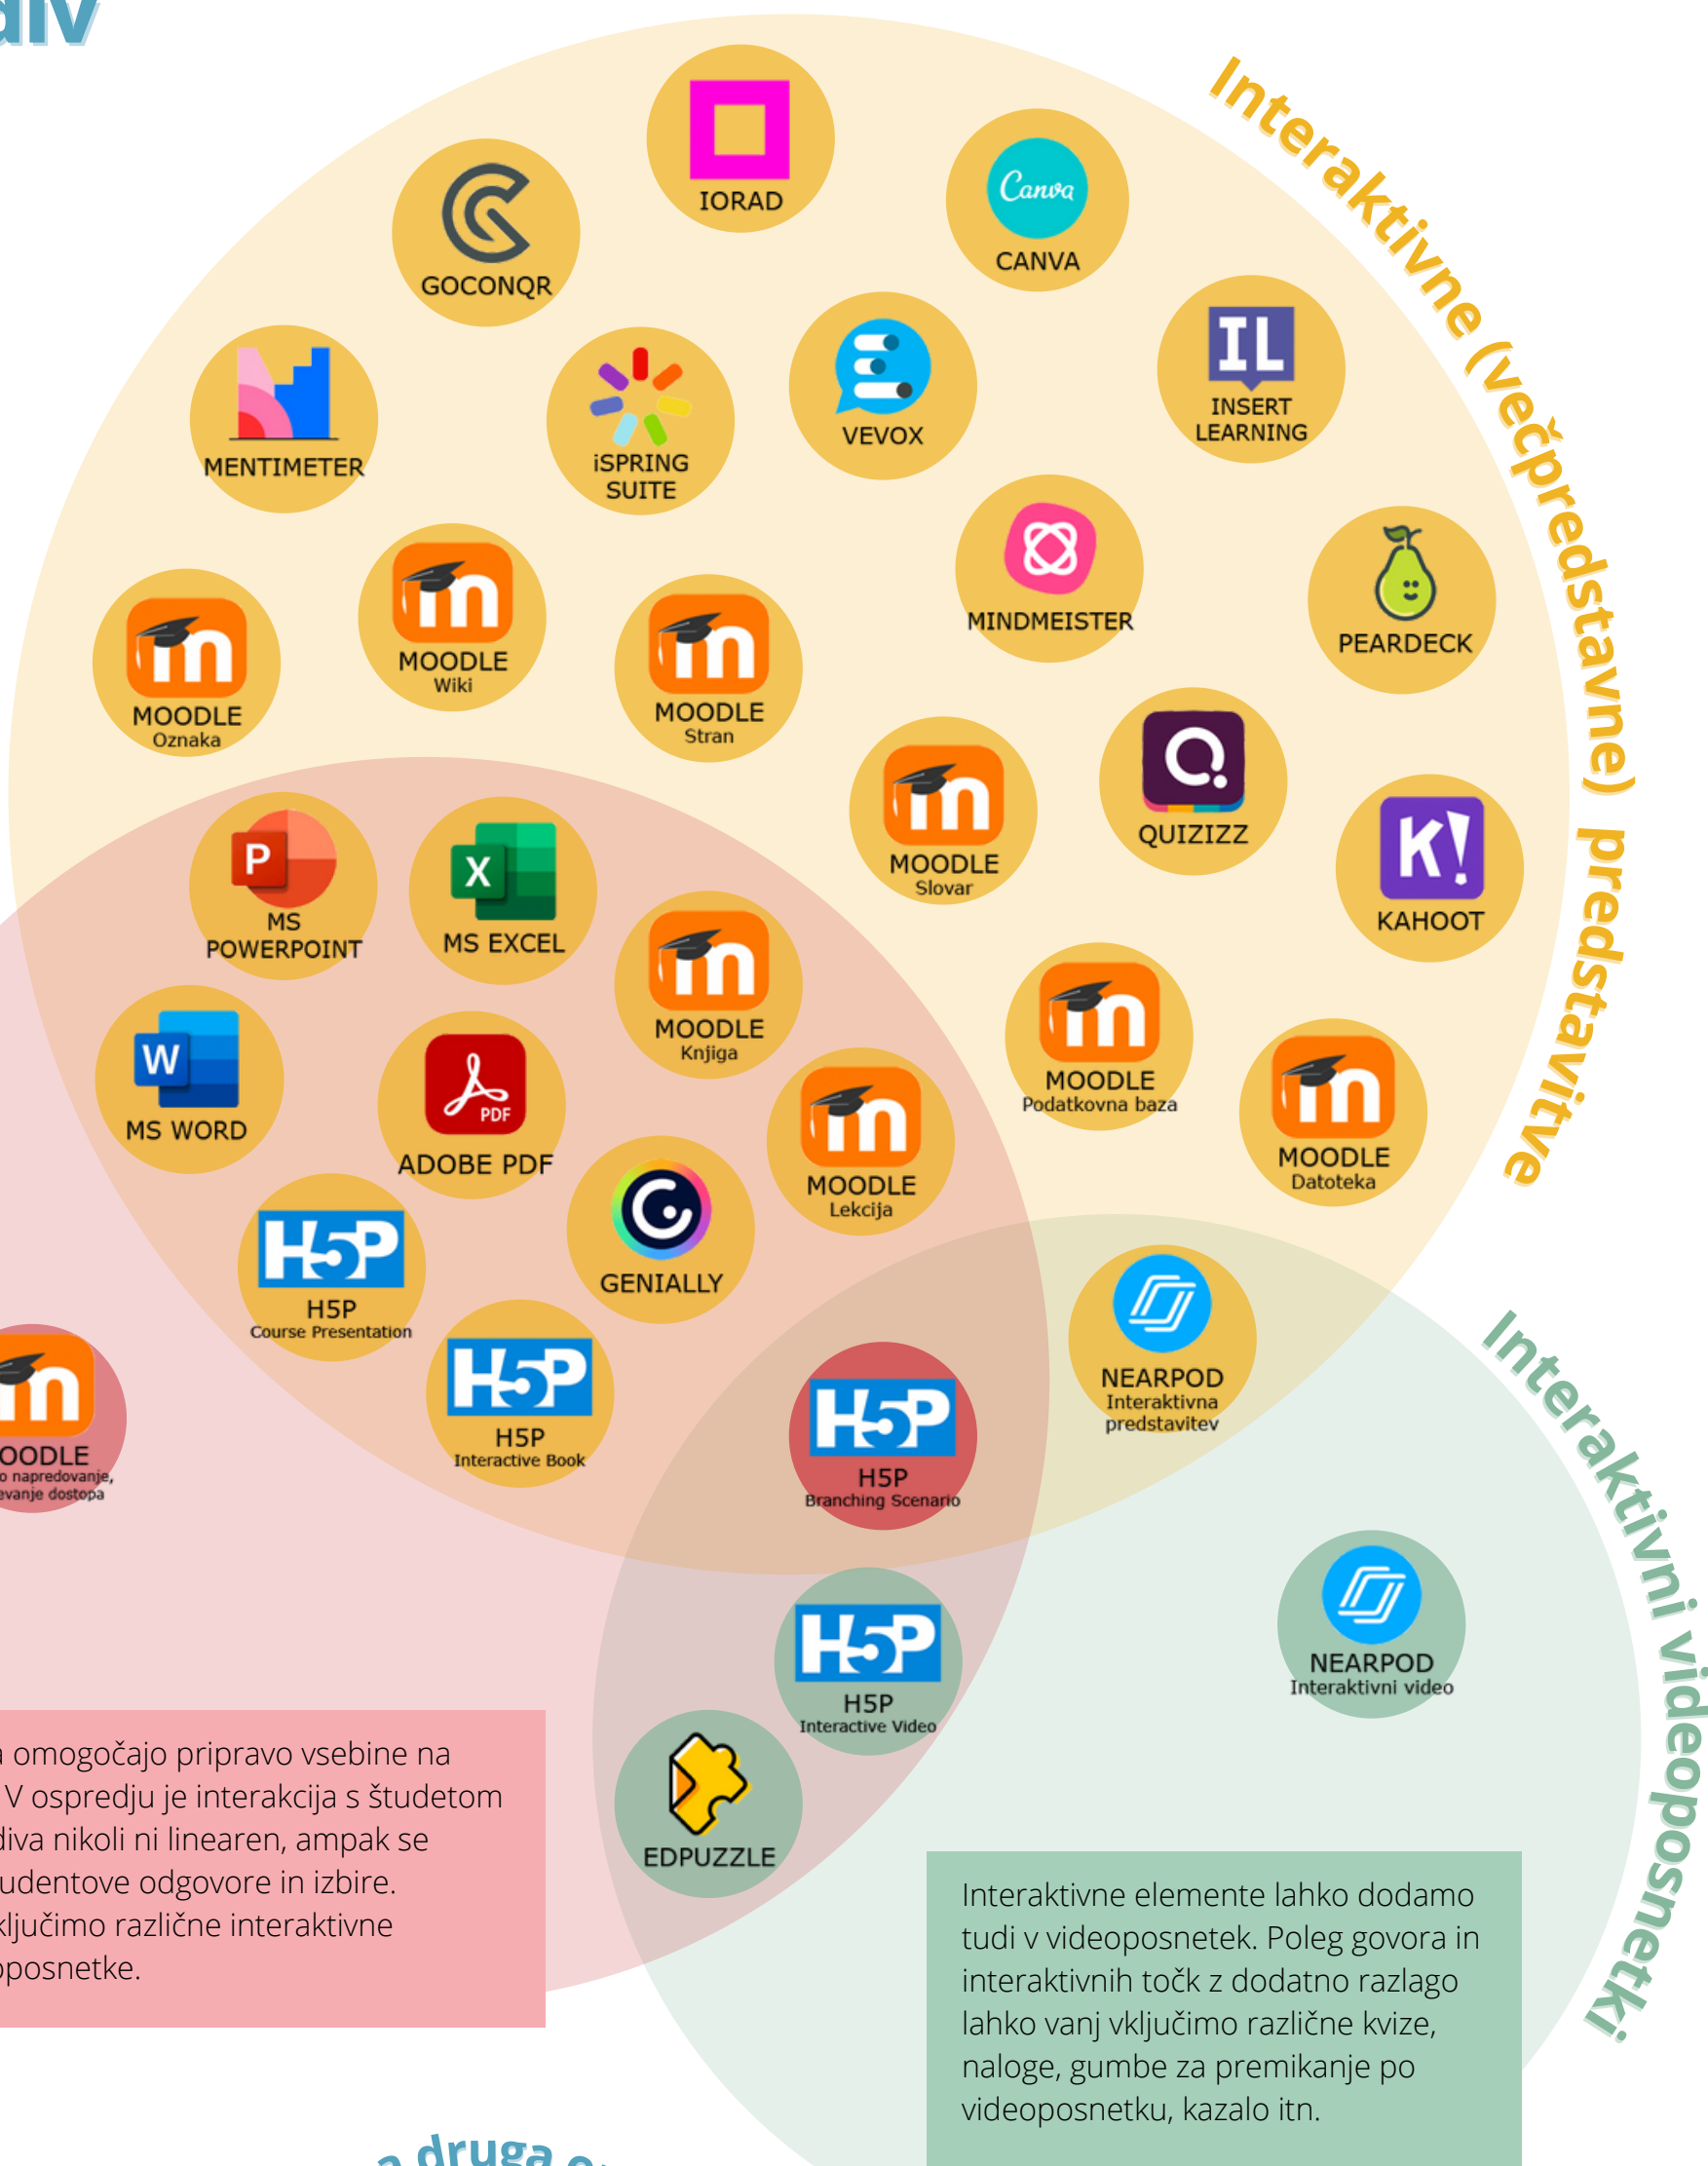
aiv

Interaktivne (večpredstavne) predstavitve

IORAD

GOCONQR

CANVA

MENTIMETER

iSPRING SUITE

VEVOX

INSERT LEARNING

MINDMEISTER

PEARDECK

MOODLE Oznaka

MOODLE Wiki

MOODLE Stran

MOODLE Slovar

QUIZIZZ

KAHOOT

MS POWERPOINT

MS EXCEL

MOODLE Knjiga

MOODLE Podatkovna baza

MOODLE Datoteka

MS WORD

ADOBE PDF

MOODLE Lekcija

H5P Course Presentation

GENIALLY

NEARPOD Interaktivna predstavitev

ODDLE o napredovanje, evanje dostopa

H5P Interactive Book

H5P Branching Scenario

Interaktivni videoposnetki

NEARPOD Interaktivni video

H5P Interactive Video

EDPUZZLE

a omogočajo pripravo vsebine na V ospredju je interakcija s študetom diva nikoli ni linearen, ampak se udentove odgovore in izbire. ključimo različne interaktivne oposnetke.

Interaktivne elemente lahko dodamo tudi v videoposnetek. Poleg govora in interaktivnih točk z dodatno razlago lahko vanj vključimo različne kvize, naloge, gumbe za premikanje po videoposnetku, kazalo itn.

a druga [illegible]